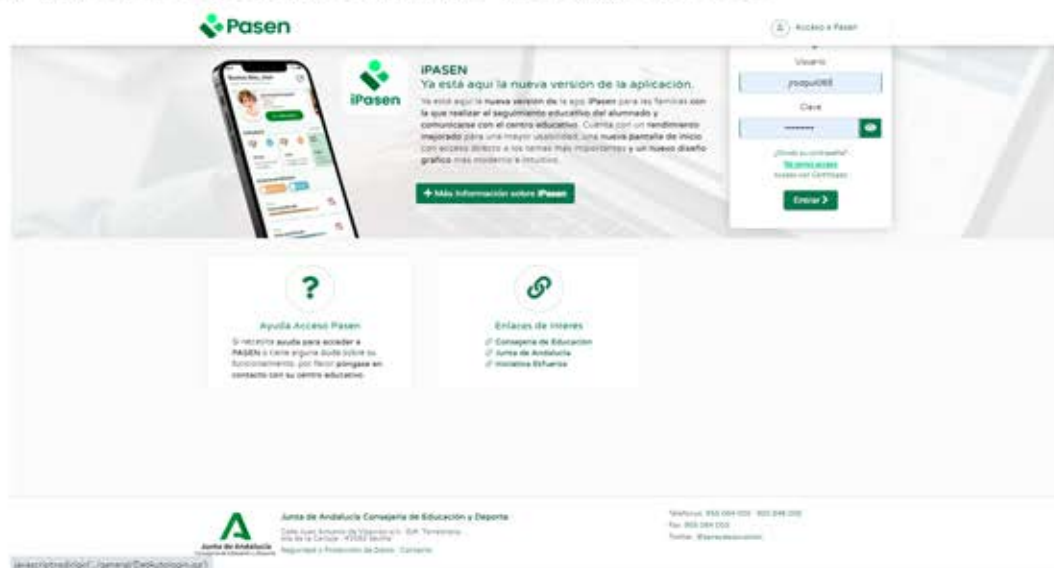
Pasen

Acceso a Pasen

iPasen

iPASEN
Ya está aquí la nueva versión de la aplicación.

Ya está aquí la nueva versión de la app iPasen para las familias con la que realizar el seguimiento educativo del alumnado y comunicarse con el centro educativo. Cuenta con un rendimiento mejorado para una mayor usabilidad, una nueva pantalla de inicio con acceso directo a los temas más importantes y un nuevo diseño gráfico más moderno e intuitivo.

+ Más información sobre iPasen

Usuario
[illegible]
Clave
••••••••

¿Olvidó su contraseña?
No tengo acceso
Acceso con Certificado

Entrar >

?

Ayuda Acceso Pasen

Si necesita ayuda para acceder a PASEN o tiene alguna duda sobre su funcionamiento, por favor póngase en contacto con su centro educativo.

Enlaces de interés

Consejería de Educación
Junta de Andalucía
Iniciativa Ekhuerte

Junta de Andalucía Consejería de Educación y Deporte

Calle Juan Antonio de Vizarrón s/n · Edif. Torretriana · Isla de la Cartuja · 41092 Sevilla

Seguridad y Protección de Datos · Contacto

Junta de Andalucía

Teléfonos: 955 064 000 · 900 848 000
Fax: 955 064 003
Twitter: @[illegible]

javascript:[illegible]